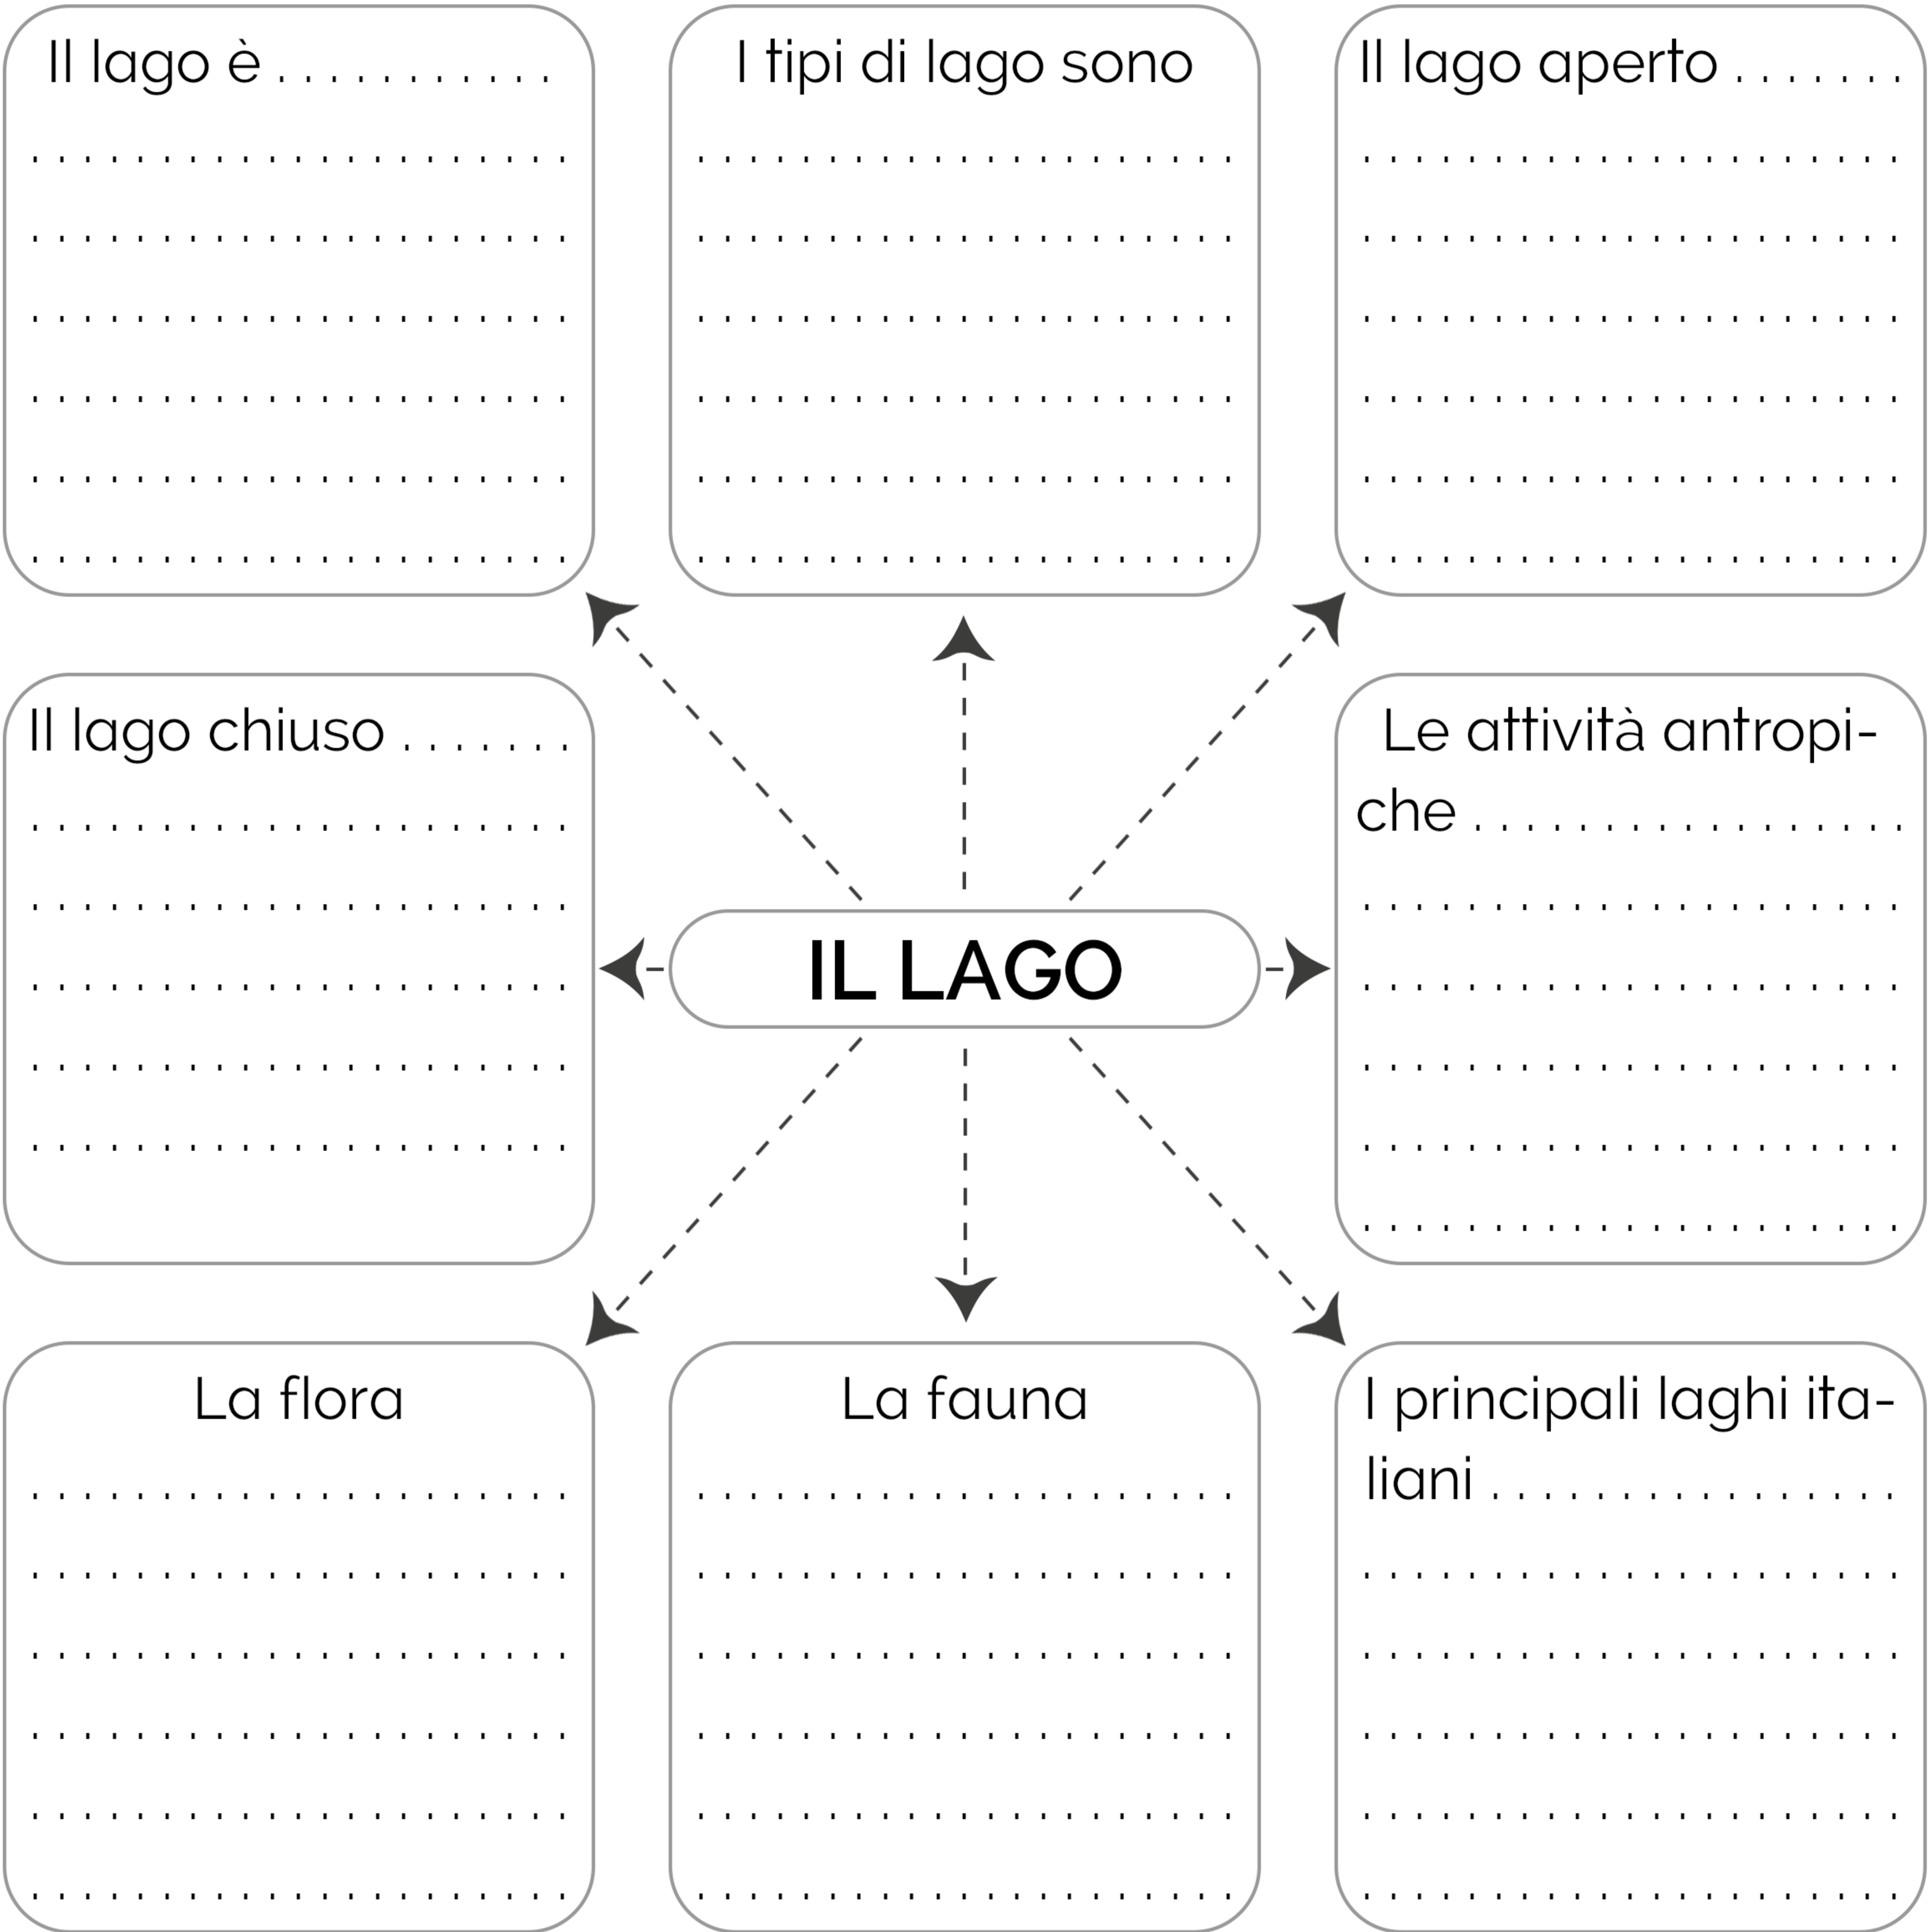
Il lago è . . . . . . . . . . .
. . . . . . . . . . . . . . . . . . . . .
. . . . . . . . . . . . . . . . . . . . .
. . . . . . . . . . . . . . . . . . . . .
. . . . . . . . . . . . . . . . . . . . .
. . . . . . . . . . . . . . . . . . . . .
. . . . . . . . . . . . . . . . . . . . .

I tipi di lago sono
. . . . . . . . . . . . . . . . . . . . .
. . . . . . . . . . . . . . . . . . . . .
. . . . . . . . . . . . . . . . . . . . .
. . . . . . . . . . . . . . . . . . . . .
. . . . . . . . . . . . . . . . . . . . .
. . . . . . . . . . . . . . . . . . . . .

Il lago aperto . . . . . . .
. . . . . . . . . . . . . . . . . . . . .
. . . . . . . . . . . . . . . . . . . . .
. . . . . . . . . . . . . . . . . . . . .
. . . . . . . . . . . . . . . . . . . . .
. . . . . . . . . . . . . . . . . . . . .
. . . . . . . . . . . . . . . . . . . . .

Il lago chiuso . . . . . . .
. . . . . . . . . . . . . . . . . . . . .
. . . . . . . . . . . . . . . . . . . . .
. . . . . . . . . . . . . . . . . . . . .
. . . . . . . . . . . . . . . . . . . . .
. . . . . . . . . . . . . . . . . . . . .

IL LAGO

Le attività antropiche . . . . . . . . . . . . . . . .
. . . . . . . . . . . . . . . . . . . . .
. . . . . . . . . . . . . . . . . . . . .
. . . . . . . . . . . . . . . . . . . . .
. . . . . . . . . . . . . . . . . . . . .
. . . . . . . . . . . . . . . . . . . . .

La flora
. . . . . . . . . . . . . . . . . . . . .
. . . . . . . . . . . . . . . . . . . . .
. . . . . . . . . . . . . . . . . . . . .
. . . . . . . . . . . . . . . . . . . . .
. . . . . . . . . . . . . . . . . . . . .
. . . . . . . . . . . . . . . . . . . . .

La fauna
. . . . . . . . . . . . . . . . . . . . .
. . . . . . . . . . . . . . . . . . . . .
. . . . . . . . . . . . . . . . . . . . .
. . . . . . . . . . . . . . . . . . . . .
. . . . . . . . . . . . . . . . . . . . .
. . . . . . . . . . . . . . . . . . . . .

I principali laghi italiani . . . . . . . . . . . . . . .
. . . . . . . . . . . . . . . . . . . . .
. . . . . . . . . . . . . . . . . . . . .
. . . . . . . . . . . . . . . . . . . . .
. . . . . . . . . . . . . . . . . . . . .
. . . . . . . . . . . . . . . . . . . . .